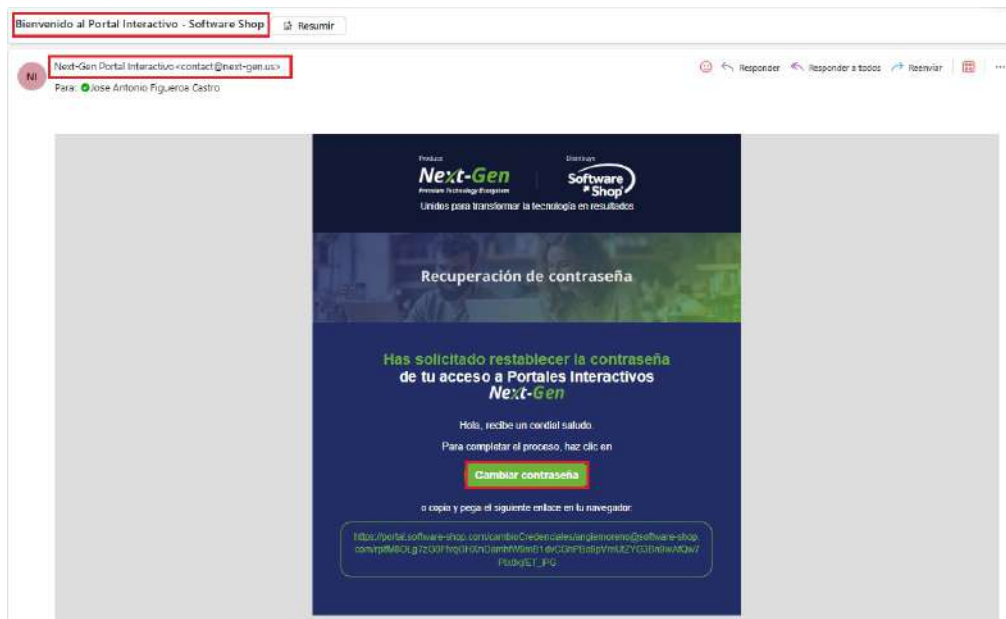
Bienvenido al Portal Interactivo - Software Shop

Resumir

NI

Next-Gen Portal Interactivo <contact@next-gen.us>

Para: Jose Antonio Figueroa Castro

Responder

Responder a todos

Reenviar

...

Produce

Next-Gen

Premium Technology Ecosystem

Distribuye

Software Shop

Unidos para transformar la tecnología en resultados

Recuperación de contraseña

Has solicitado restablecer la contraseña de tu acceso a Portales Interactivos Next-Gen

Hola, recibe un cordial saludo.

Para completar el proceso, haz clic en

Cambiar contraseña

o copia y pega el siguiente enlace en tu navegador:

https://portal.software-shop.com/cambioCredenciales/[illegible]@software-shop.com/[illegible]